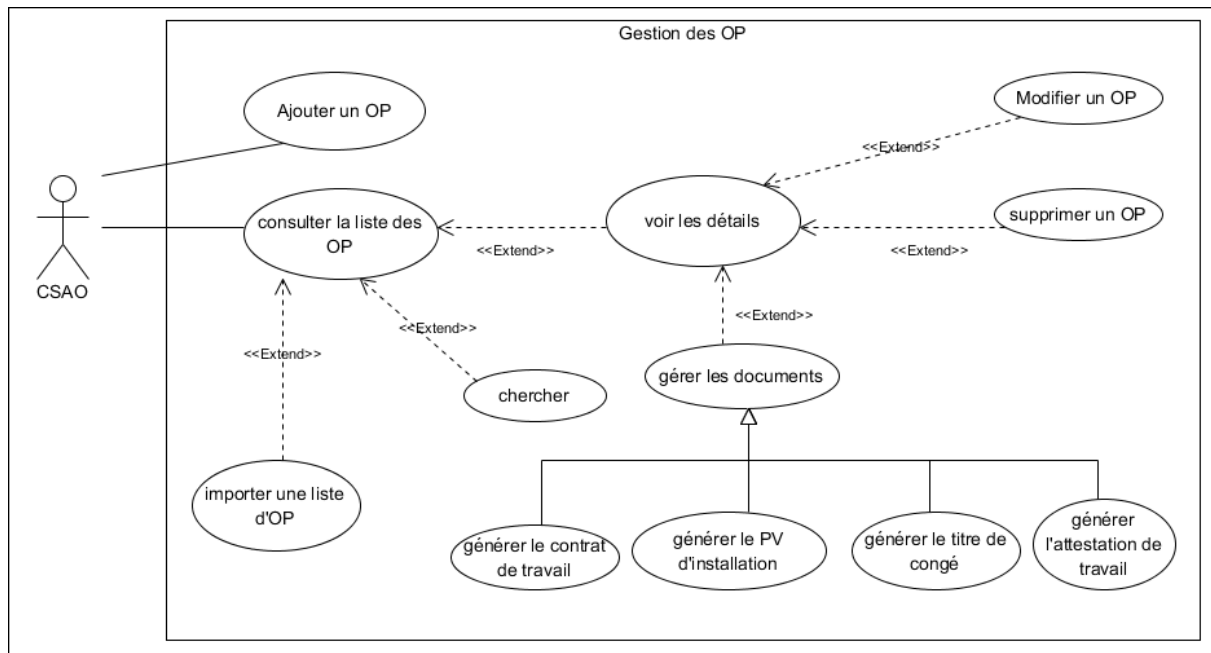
Gestion des OP

CSAO

Ajouter un OP

Modifier un OP

<<Extend>>

consulter la liste des OP

<<Extend>>

voir les détails

supprimer un OP

<<Extend>>

<<Extend>>

<<Extend>>

<<Extend>>

chercher

gérer les documents

importer une liste d'OP

générer le contrat de travail

générer le PV d'installation

générer le titre de congé

générer l'attestation de travail